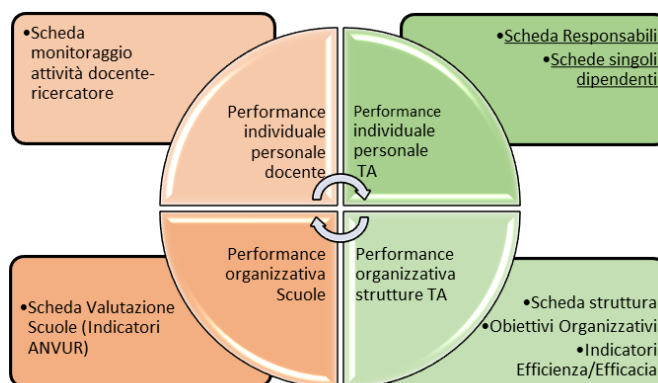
•Scheda monitoraggio attività docente-ricercatore

•Scheda Responsabili
•Schede singoli dipendenti

Performance individuale personale docente

Performance individuale personale TA

Performance organizzativa Scuole

Performance organizzativa strutture TA

•Scheda Valutazione Scuole (Indicatori ANVUR)

•Scheda struttura
•Obiettivi Organizzativi
•Indicatori Efficienza/Efficacia